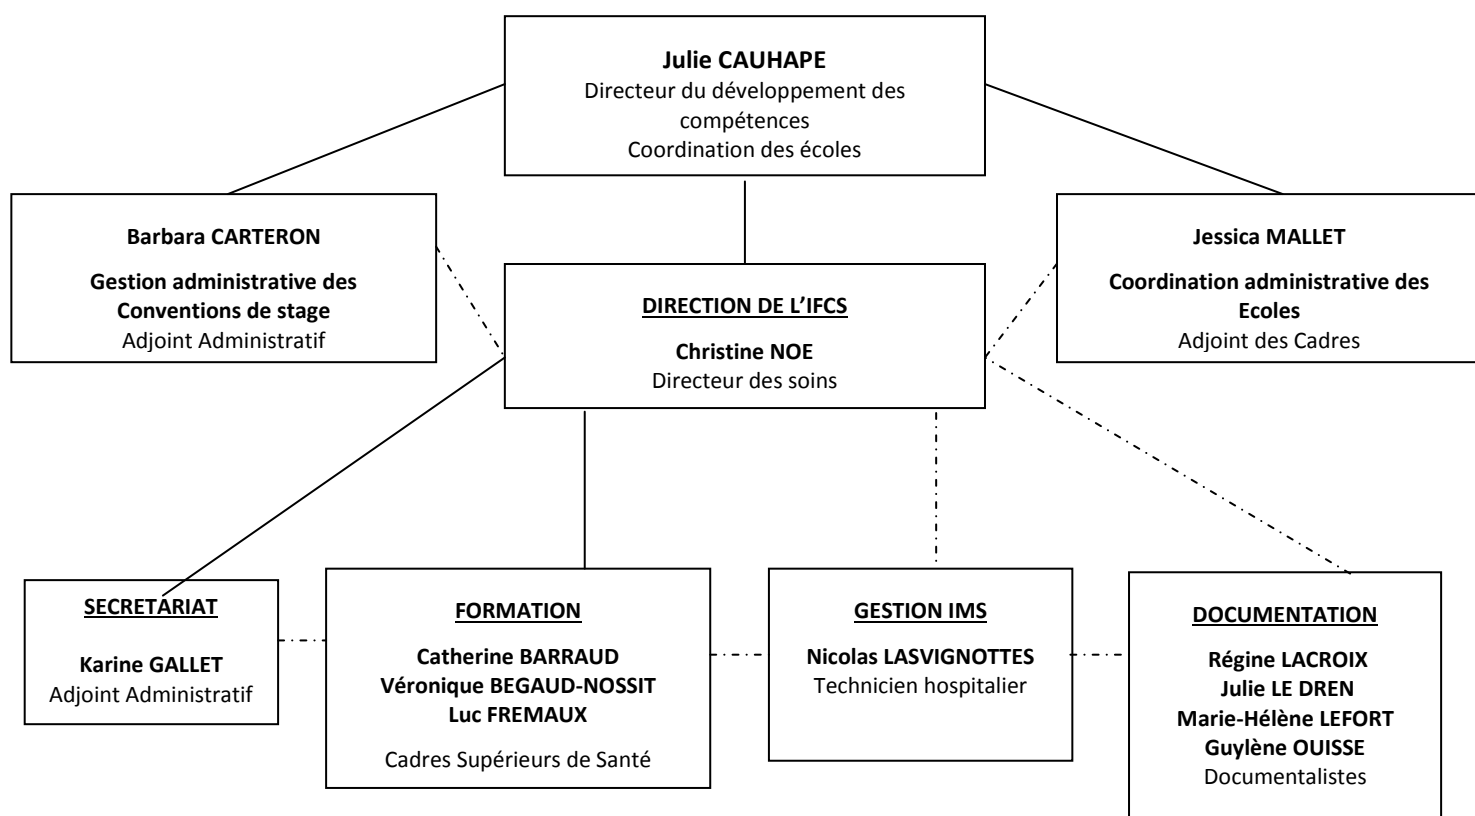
**Julie CAUHAPE**
Directeur du développement des compétences
Coordination des écoles

**Barbara CARTERON**

**Gestion administrative des Conventions de stage**
Adjoint Administratif

**DIRECTION DE L'IFCS**

**Christine NOE**
Directeur des soins

**Jessica MALLET**

**Coordination administrative des Ecoles**
Adjoint des Cadres

**SECRETARIAT**

**Karine GALLET**
Adjoint Administratif

**FORMATION**

**Catherine BARRAUD**
**Véronique BEGAUD-NOSSIT**
**Luc FREMAUX**

Cadres Supérieurs de Santé

**GESTION IMS**

**Nicolas LASVIGNOTTES**
Technicien hospitalier

**DOCUMENTATION**

**Régine LACROIX**
**Julie LE DREN**
**Marie-Hélène LEFORT**
**Guylène OUISSE**
Documentalistes